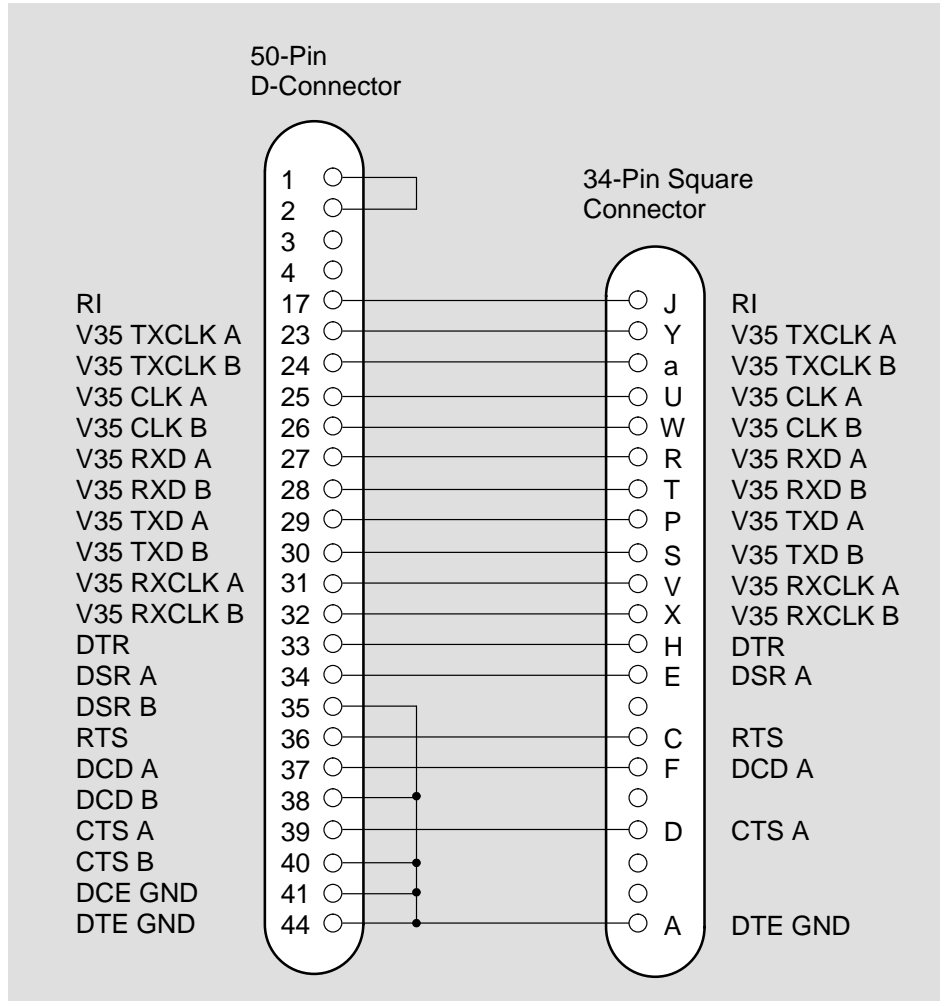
50-Pin
D-Connector

34-Pin Square
Connector

| | | | |
|---|---|---|---|
| | 1 | | |
| | 2 | | |
| | 3 | | |
| | 4 | | |
| RI | 17 | J | RI |
| V35 TXCLK A | 23 | Y | V35 TXCLK A |
| V35 TXCLK B | 24 | a | V35 TXCLK B |
| V35 CLK A | 25 | U | V35 CLK A |
| V35 CLK B | 26 | W | V35 CLK B |
| V35 RXD A | 27 | R | V35 RXD A |
| V35 RXD B | 28 | T | V35 RXD B |
| V35 TXD A | 29 | P | V35 TXD A |
| V35 TXD B | 30 | S | V35 TXD B |
| V35 RXCLK A | 31 | V | V35 RXCLK A |
| V35 RXCLK B | 32 | X | V35 RXCLK B |
| DTR | 33 | H | DTR |
| DSR A | 34 | E | DSR A |
| DSR B | 35 | | |
| RTS | 36 | C | RTS |
| DCD A | 37 | F | DCD A |
| DCD B | 38 | | |
| CTS A | 39 | D | CTS A |
| CTS B | 40 | | |
| DCE GND | 41 | | |
| DTE GND | 44 | A | DTE GND |